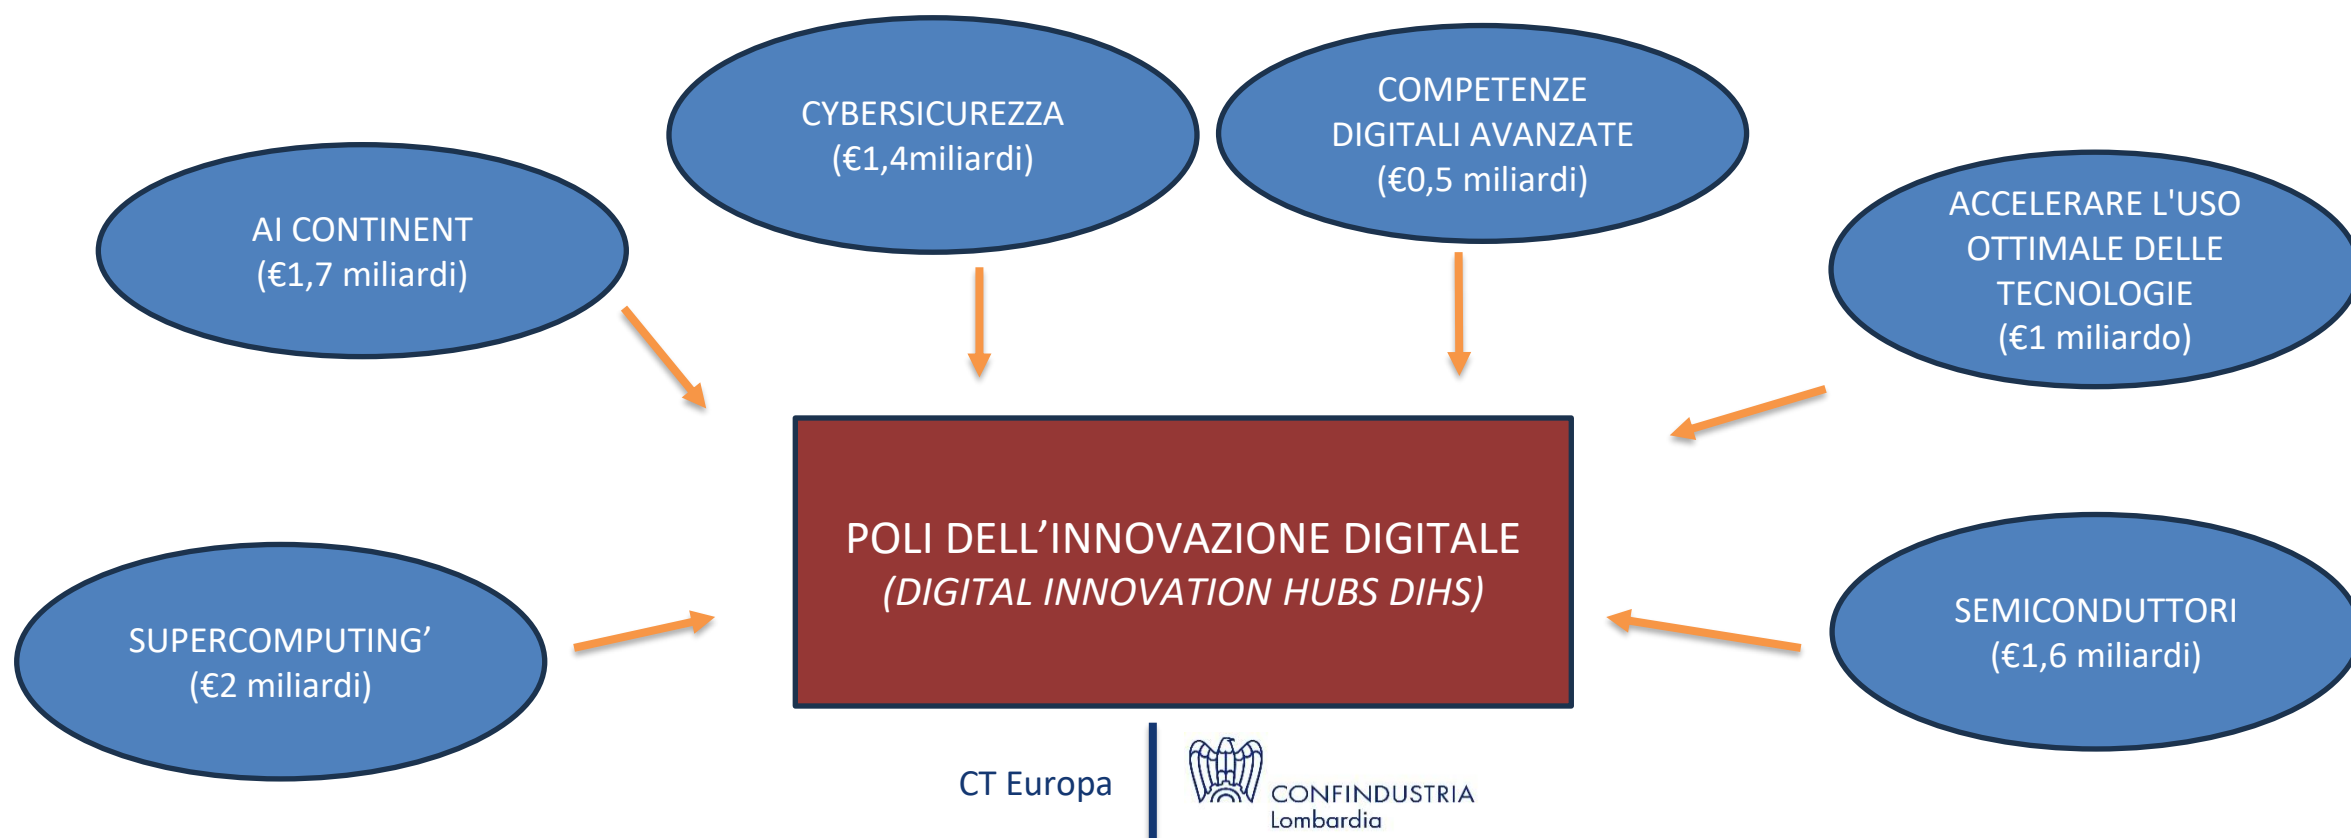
CYBERSICUREZZA
(€1,4miliardi)

COMPETENZE DIGITALI AVANZATE
(€0,5 miliardi)

AI CONTINENT
(€1,7 miliardi)

ACCELERARE L'USO OTTIMALE DELLE TECNOLOGIE
(€1 miliardo)

POLI DELL’INNOVAZIONE DIGITALE
*(DIGITAL INNOVATION HUBS DIHS)*

SUPERCOMPUTING’
(€2 miliardi)

SEMICONDUTTORI
(€1,6 miliardi)

CT Europa

CONFINDUSTRIA
Lombardia